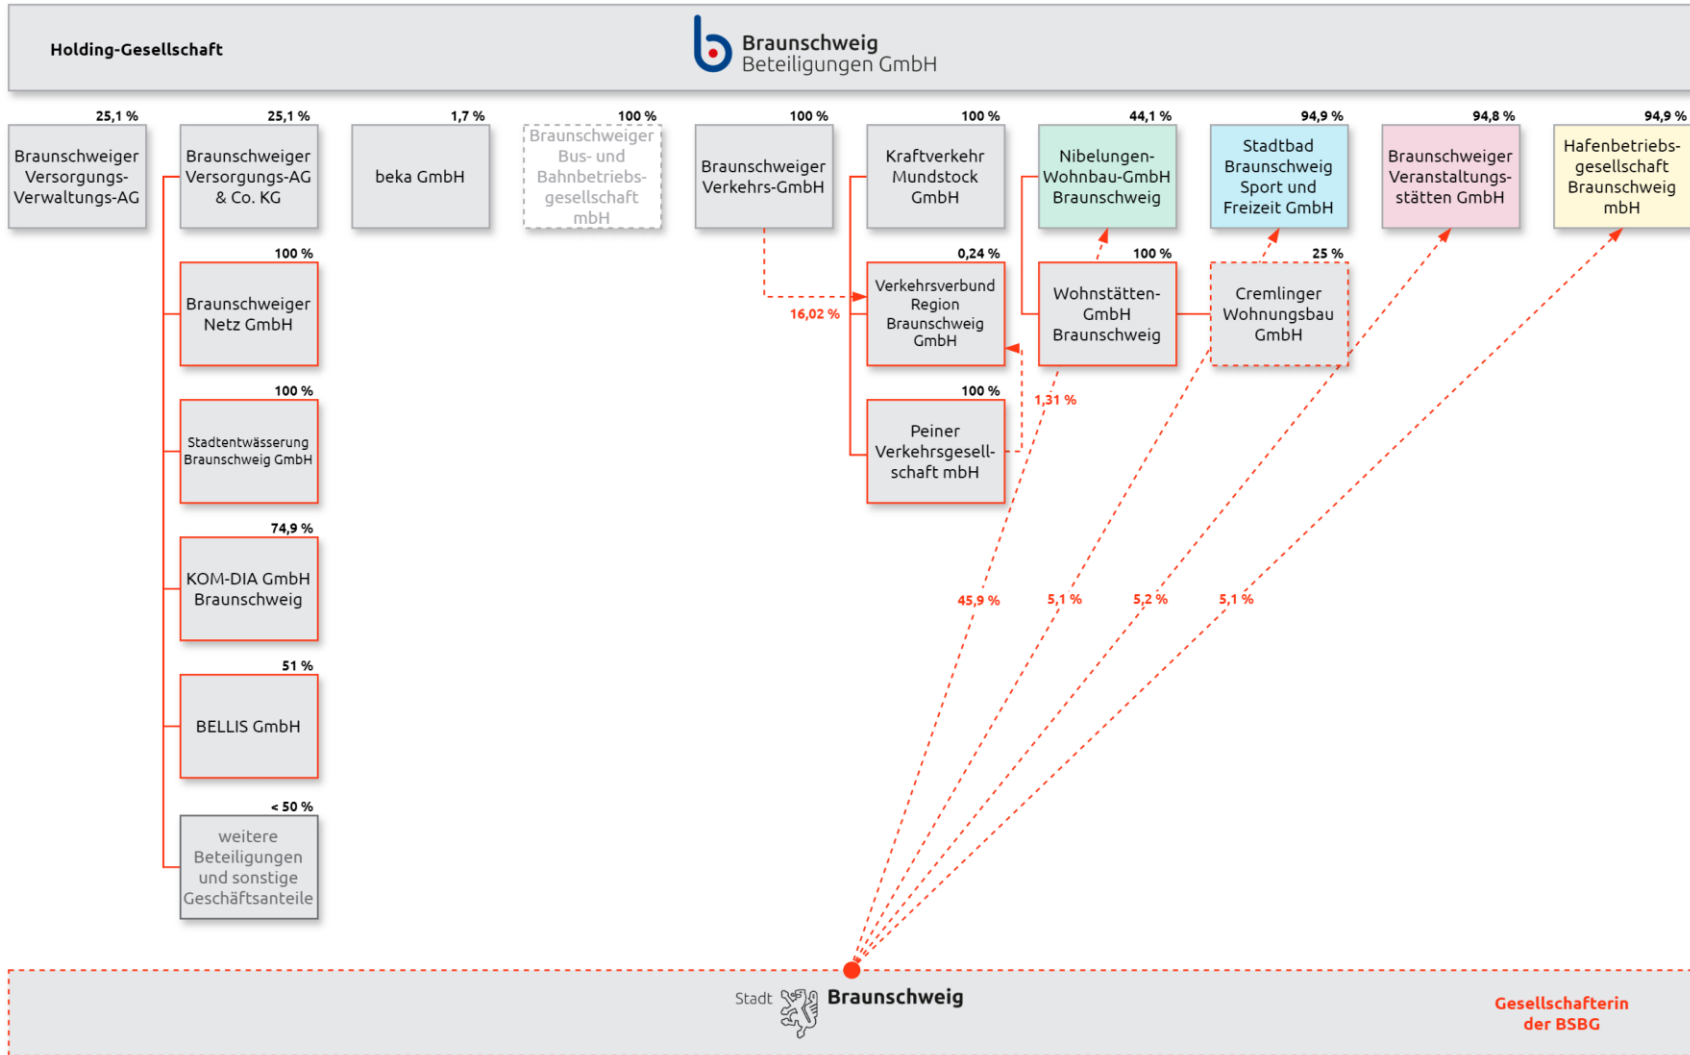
Holding-Gesellschaft

Braunschweig
Beteiligungen GmbH

25,1 %
Braunschweiger Versorgungs-Verwaltungs-AG

25,1 %
Braunschweiger Versorgungs-AG & Co. KG

1,7 %
beka GmbH

100 %
Braunschweiger Bus- und Bahnbetriebsgesellschaft mbH

100 %
Braunschweiger Verkehrs-GmbH

100 %
Kraftverkehr Mundstock GmbH

44,1 %
Nibelungen-Wohnbau-GmbH Braunschweig

94,9 %
Stadtbad Braunschweig Sport und Freizeit GmbH

94,8 %
Braunschweiger Veranstaltungsstätten GmbH

94,9 %
Hafenbetriebsgesellschaft Braunschweig mbH

100 %
Braunschweiger Netz GmbH

100 %
Stadtentwässerung Braunschweig GmbH

74,9 %
KOM-DIA GmbH Braunschweig

51 %
BELLIS GmbH

< 50 %
weitere Beteiligungen und sonstige Geschäftsanteile

0,24 %
Verkehrsverbund Region Braunschweig GmbH

16,02 %

100 %
Wohnstätten-GmbH Braunschweig

25 %
Cremlinger Wohnungsbau GmbH

100 %
Peiner Verkehrsgesellschaft mbH

1,31 %

45,9 %
5,1 %
5,2 %
5,1 %

Stadt Braunschweig

Gesellschafterin der BSBG